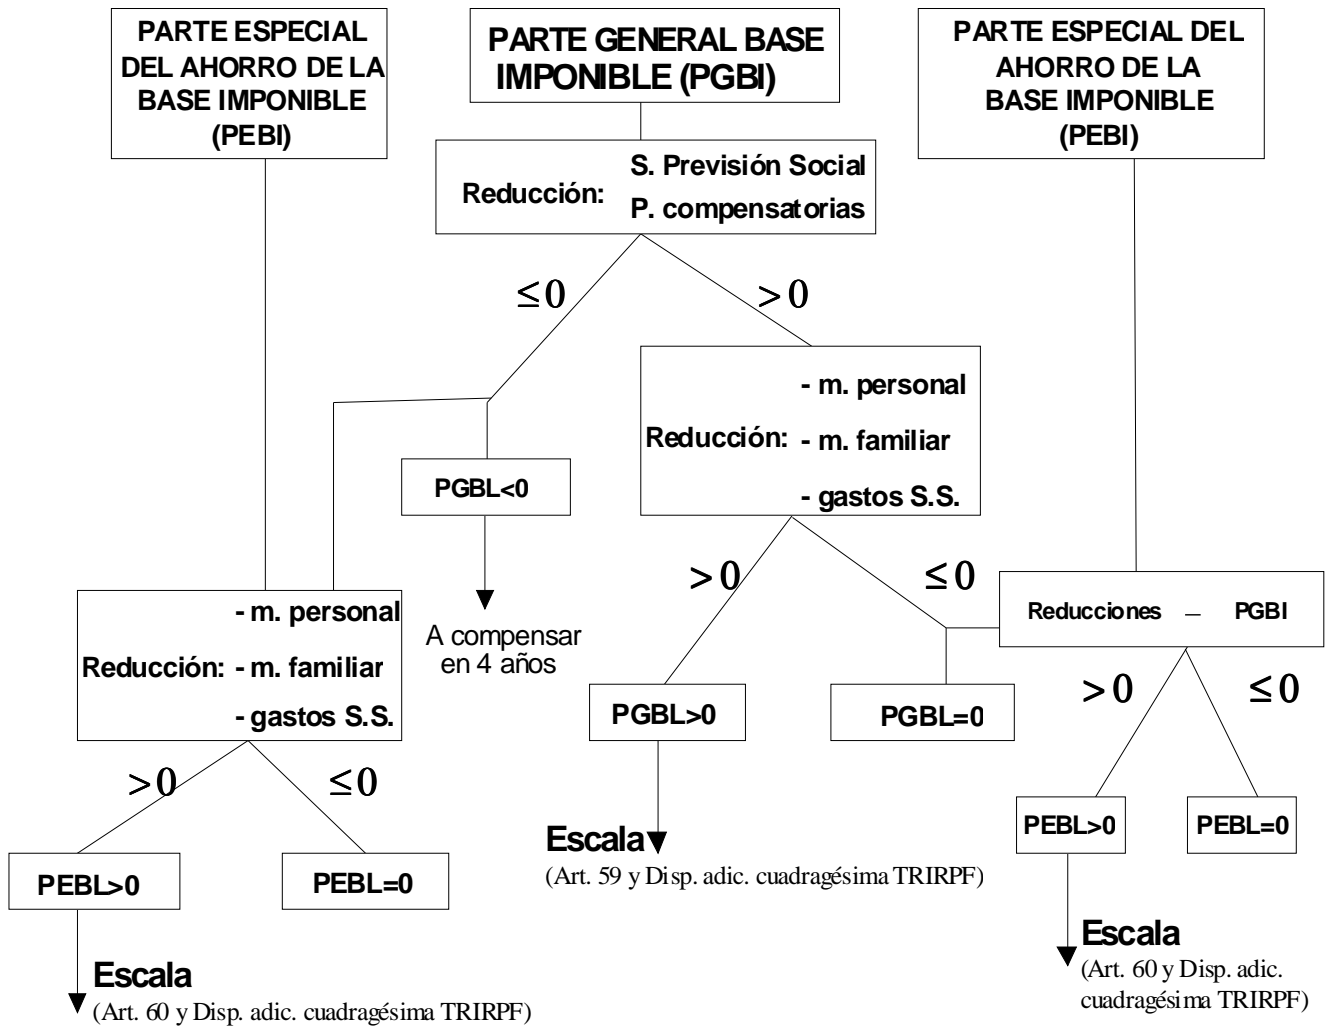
PARTE ESPECIAL DEL AHORRO DE LA BASE IMPONIBLE (PEBI)

PARTE GENERAL BASE IMPONIBLE (PGBI)

PARTE ESPECIAL DEL AHORRO DE LA BASE IMPONIBLE (PEBI)

Reducción: S. Previsión Social
P. compensatorias

$\leq 0$

$> 0$

PGBL<0

A compensar en 4 años

Reducción: - m. personal
- m. familiar
- gastos S.S.

$> 0$

$\leq 0$

Reducciones – PGBI

PGBL>0

PGBL=0

Escala
(Art. 59 y Disp. adic. cuadragésima TRIRPF)

Reducción: - m. personal
- m. familiar
- gastos S.S.

$> 0$

$\leq 0$

PEBL>0

PEBL=0

Escala
(Art. 60 y Disp. adic. cuadragésima TRIRPF)

$> 0$

$\leq 0$

PEBL>0

PEBL=0

Escala
(Art. 60 y Disp. adic. cuadragésima TRIRPF)